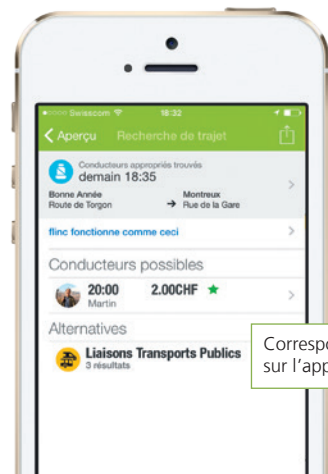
Swisscom 16:32

Aperçu Recherche de trajet

Conducteurs appropriés trouvés
demain 18:35

Bonne Année
Route de Torgon
Montreux
Rue de la Gare

flinc fonctionne comme ceci

Conducteurs possibles

20:00
Martin
2.00CHF ★

Alternatives

Liaisons Transports Publics
3 résultats

Correspo
sur l'app